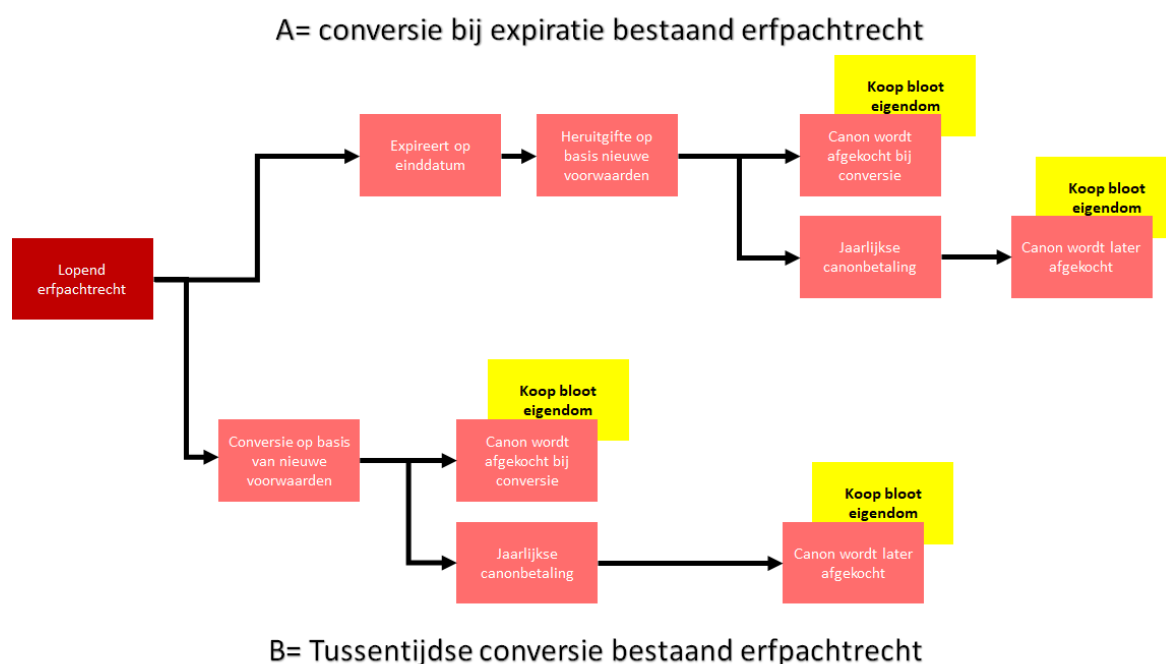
A= conversie bij expiratie bestaand erfpachtrecht

Lopend erfpachtrecht

Expireert op einddatum

Heruitgifte op basis nieuwe voorwaarden

Koop bloot eigendom

Canon wordt afgekocht bij conversie

Jaarlijkse canonbetaling

Koop bloot eigendom

Canon wordt later afgekocht

Conversie op basis van nieuwe voorwaarden

Koop bloot eigendom

Canon wordt afgekocht bij conversie

Jaarlijkse canonbetaling

Koop bloot eigendom

Canon wordt later afgekocht

B= Tussentijdse conversie bestaand erfpachtrecht